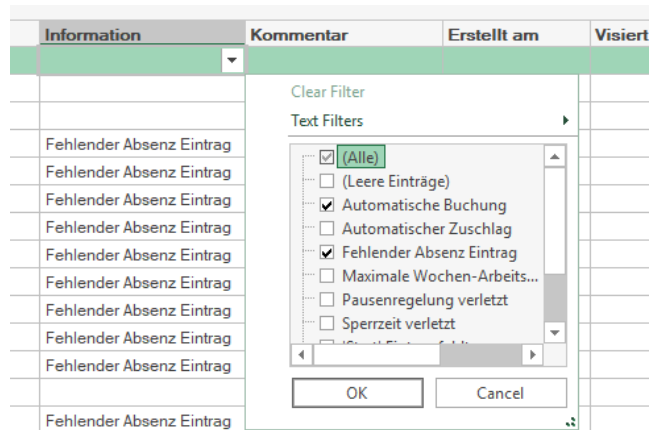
| Information | Kommentar | Erstellt am | Visiert |
|---|---|---|---|
| | | | |
| | | | |
| Fehlender Absenz Eintrag | | | |
| Fehlender Absenz Eintrag | | | |
| Fehlender Absenz Eintrag | | | |
| Fehlender Absenz Eintrag | | | |
| Fehlender Absenz Eintrag | | | |
| Fehlender Absenz Eintrag | | | |
| Fehlender Absenz Eintrag | | | |
| Fehlender Absenz Eintrag | | | |
| Fehlender Absenz Eintrag | | | |
| | | | |
| Fehlender Absenz Eintrag | | | |

Clear Filter
Text Filters

(Alle)
(Leere Einträge)
Automatische Buchung
Automatischer Zuschlag
Fehlender Absenz Eintrag
Maximale Wochen-Arbeits...
Pausenregelung verletzt
Sperrzeit verletzt
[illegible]

OK
Cancel